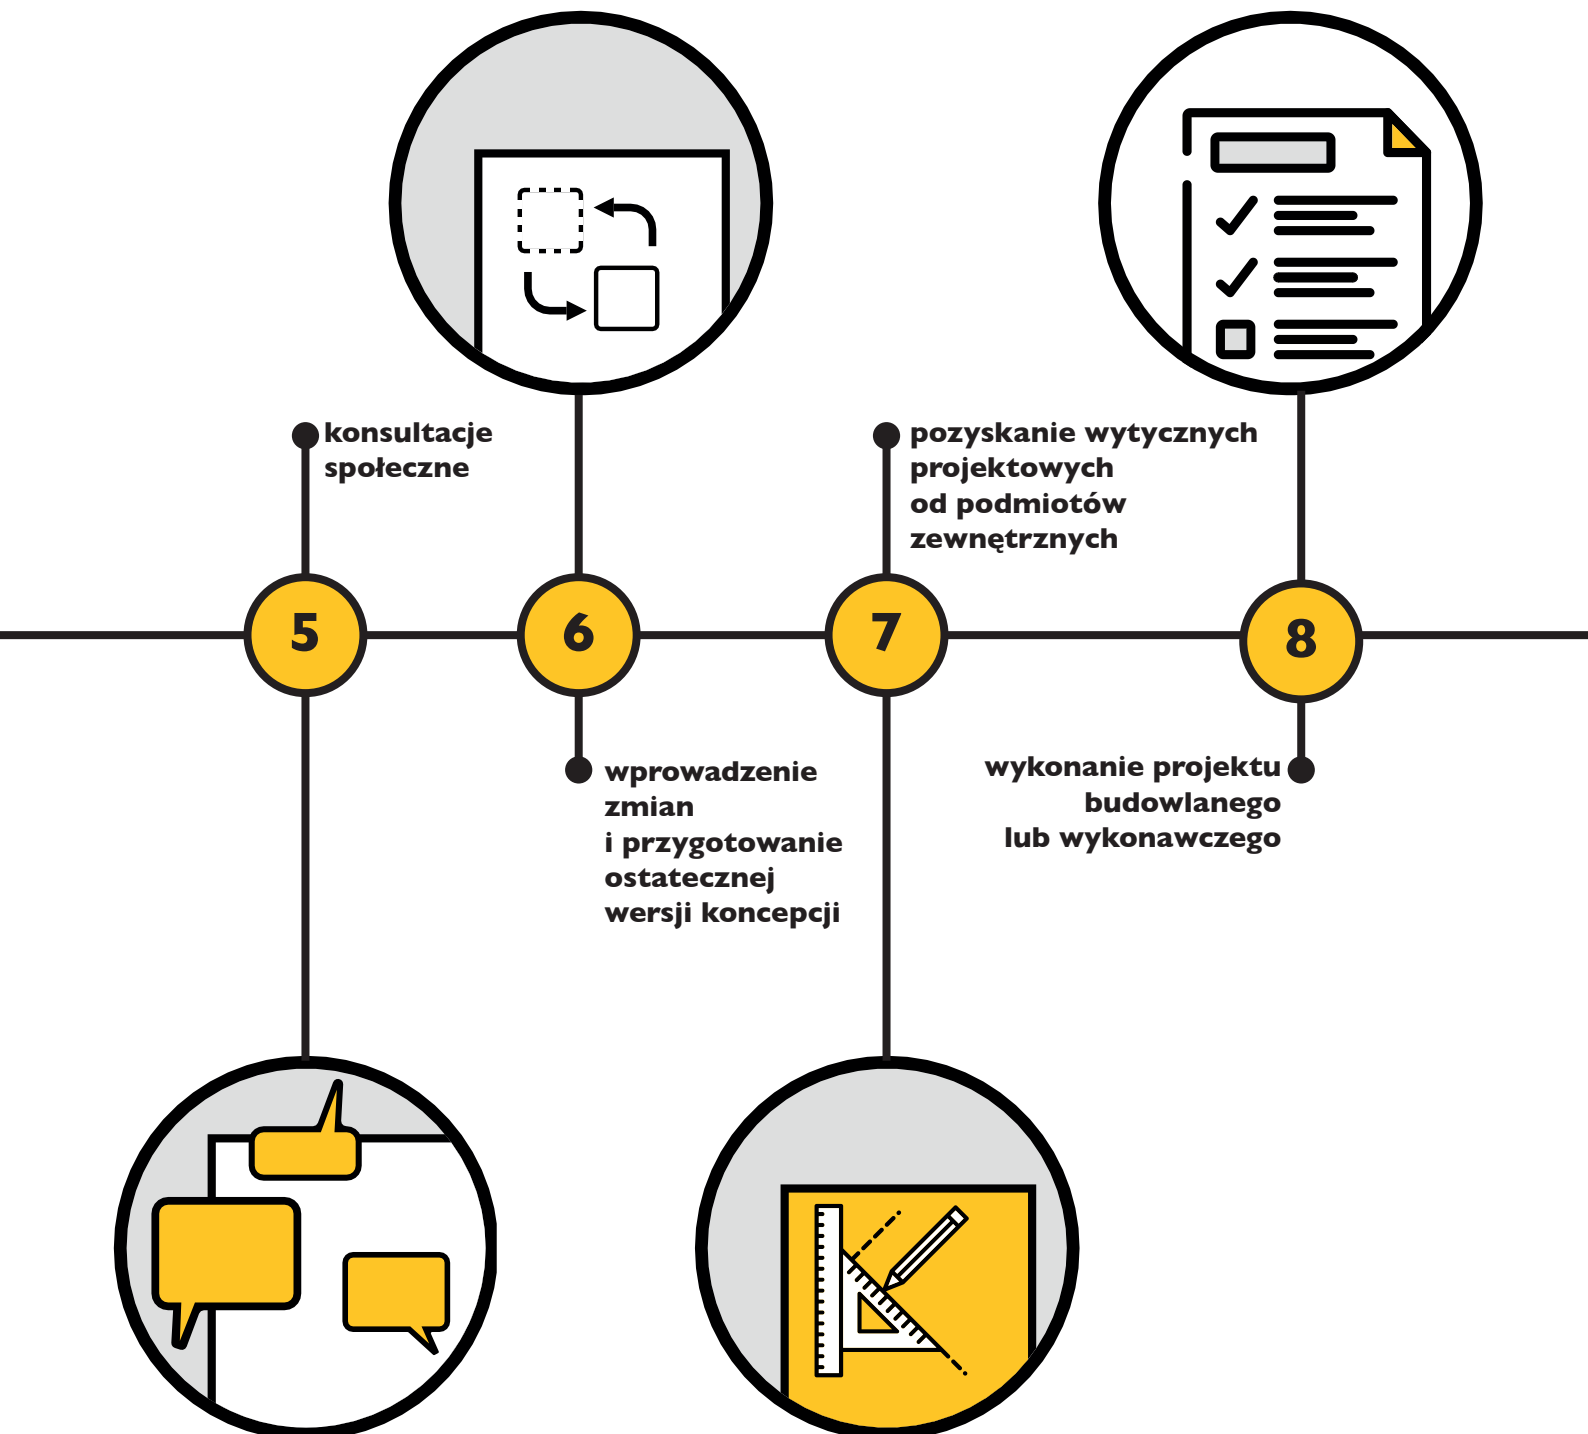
konsultacje społeczne

pozyskanie wytycznych projektowych od podmiotów zewnętrznych

5

6

7

8

wprowadzenie zmian i przygotowanie ostatecznej wersji koncepcji

wykonanie projektu budowlanego lub wykonawczego